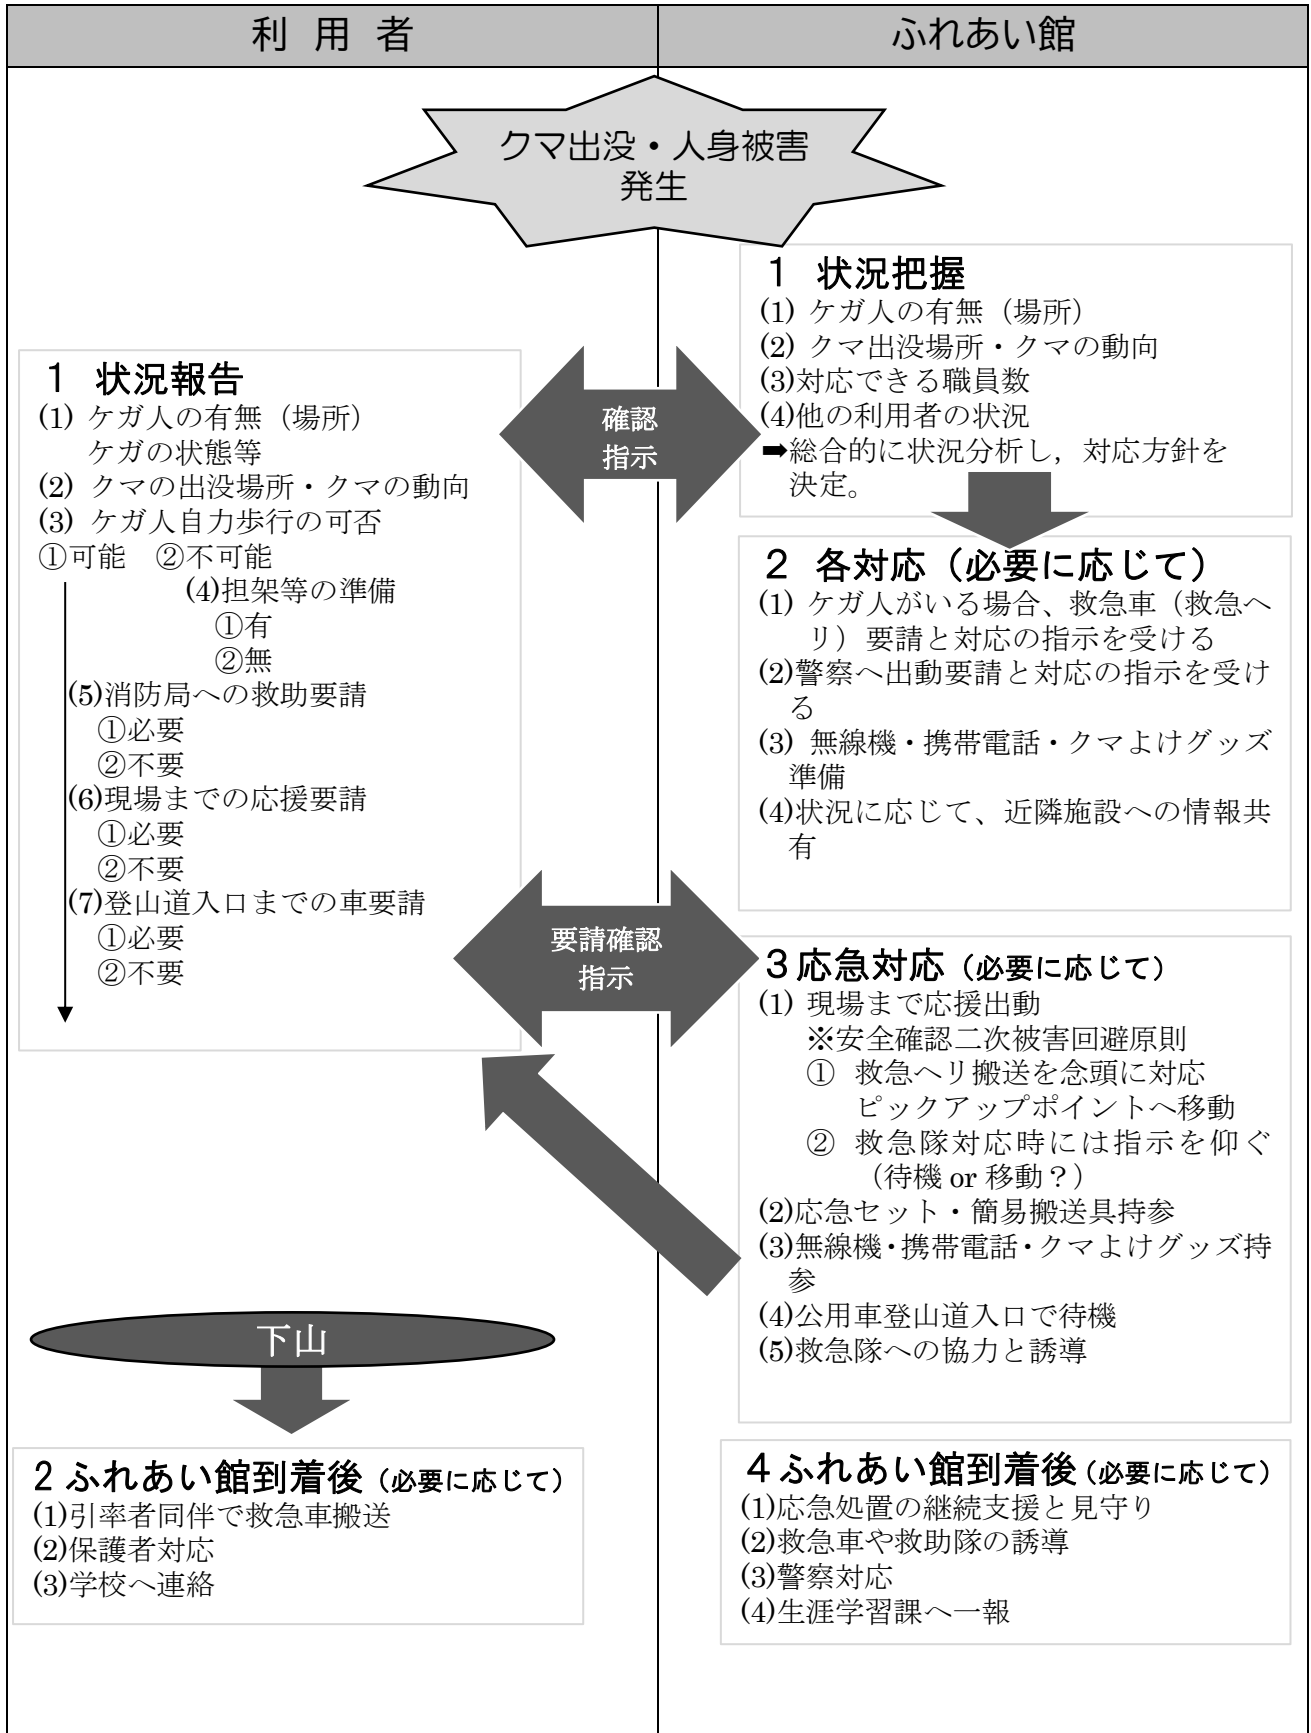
| 利 用 者 | ふれあい館 |
|---|---|

クマ出没・人身被害発生

1 状況把握
(1) ケガ人の有無（場所）
(2) クマ出没場所・クマの動向
(3)対応できる職員数
(4)他の利用者の状況
➡総合的に状況分析し，対応方針を決定。

1 状況報告
(1) ケガ人の有無（場所）
ケガの状態等
(2) クマの出没場所・クマの動向
(3) ケガ人自力歩行の可否
①可能 ②不可能
(4)担架等の準備
①有
②無
(5)消防局への救助要請
①必要
②不要
(6)現場までの応援要請
①必要
②不要
(7)登山道入口までの車要請
①必要
②不要

確認
指示

2 各対応（必要に応じて）
(1) ケガ人がいる場合、救急車（救急ヘリ）要請と対応の指示を受ける
(2)警察へ出動要請と対応の指示を受ける
(3) 無線機・携帯電話・クマよけグッズ準備
(4)状況に応じて、近隣施設への情報共有

要請確認
指示

3応急対応（必要に応じて）
(1) 現場まで応援出動
※安全確認二次被害回避原則
① 救急ヘリ搬送を念頭に対応
ピックアップポイントへ移動
② 救急隊対応時には指示を仰ぐ
（待機 or 移動？）
(2)応急セット・簡易搬送具持参
(3)無線機･携帯電話･クマよけグッズ持参
(4)公用車登山道入口で待機
(5)救急隊への協力と誘導

下山

2 ふれあい館到着後（必要に応じて）
(1)引率者同伴で救急車搬送
(2)保護者対応
(3)学校へ連絡

4ふれあい館到着後（必要に応じて）
(1)応急処置の継続支援と見守り
(2)救急車や救助隊の誘導
(3)警察対応
(4)生涯学習課へ一報